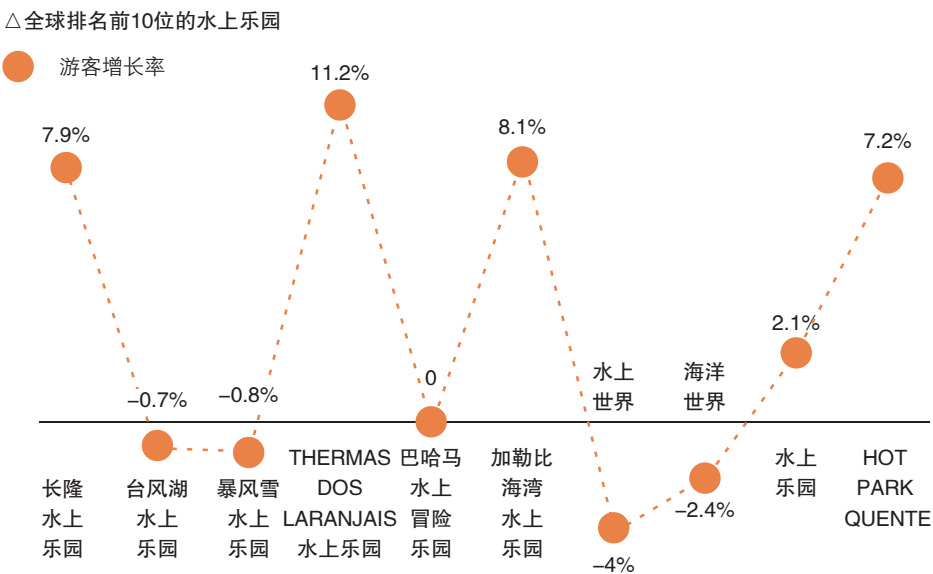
△全球排名前10位的水上乐园

游客增长率

7.9%
-0.7%
-0.8%
11.2%
0
8.1%
-4%
-2.4%
2.1%
7.2%

长隆水上乐园
台风湖水上乐园
暴风雪水上乐园
THERMAS DOS LARANJAIS 水上乐园
巴哈马水上冒险乐园
加勒比海湾水上乐园
水上世界
海洋世界
水上乐园
HOT PARK QUENTE